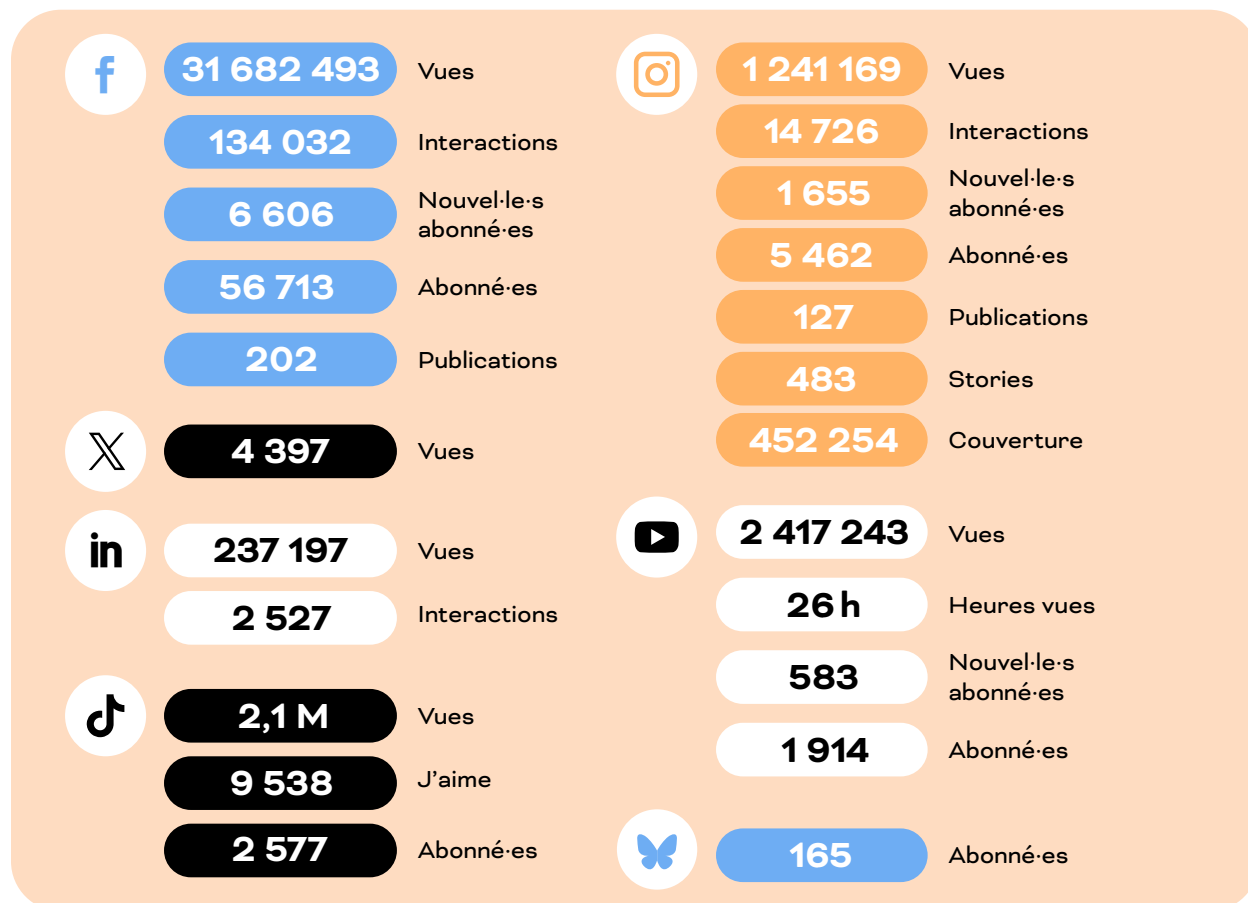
31 682 493 Vues

134 032 Interactions

6 606 Nouvel·le·s abonné·es

56 713 Abonné·es

202 Publications

4 397 Vues

237 197 Vues

2 527 Interactions

2,1 M Vues

9 538 J'aime

2 577 Abonné·es

1 241 169 Vues

14 726 Interactions

1 655 Nouvel·le·s abonné·es

5 462 Abonné·es

127 Publications

483 Stories

452 254 Couverture

2 417 243 Vues

26 h Heures vues

583 Nouvel·le·s abonné·es

1 914 Abonné·es

165 Abonné·es